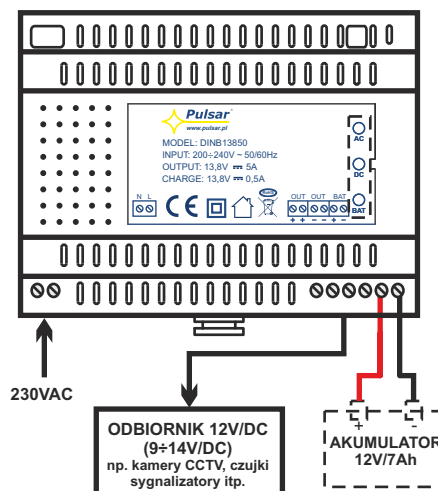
Pulsar
www.pulsar.pl
MODEL: DINB13850
INPUT: 200÷240V ~ 50/60Hz
OUTPUT: 13,8V ⎓ 5A
CHARGE: 13,8V ⎓ 0,5A

N L

OUT OUT BAT
+ + − − + −

AC
DC
BAT

230VAC

ODBIORNIK 12V/DC
(9÷14V/DC)
np. kamery CCTV, czujki
sygnalizatory itp.

+ −
AKUMULATOR
12V/7Ah